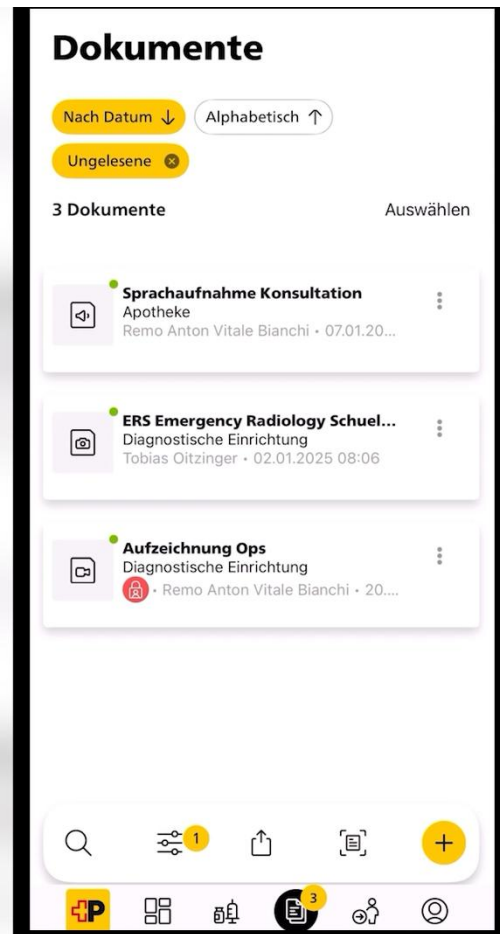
Dokumente

Nach Datum ↓
Alphabetisch ↑
Ungelesene

3 Dokumente
Auswählen

Sprachaufnahme Konsultation
Apotheke
Remo Anton Vitale Bianchi • 07.01.20...

ERS Emergency Radiology Schuel...
Diagnostische Einrichtung
Tobias Oitzinger • 02.01.2025 08:06

Aufzeichnung Ops
Diagnostische Einrichtung
• Remo Anton Vitale Bianchi • 20....

1
+
3